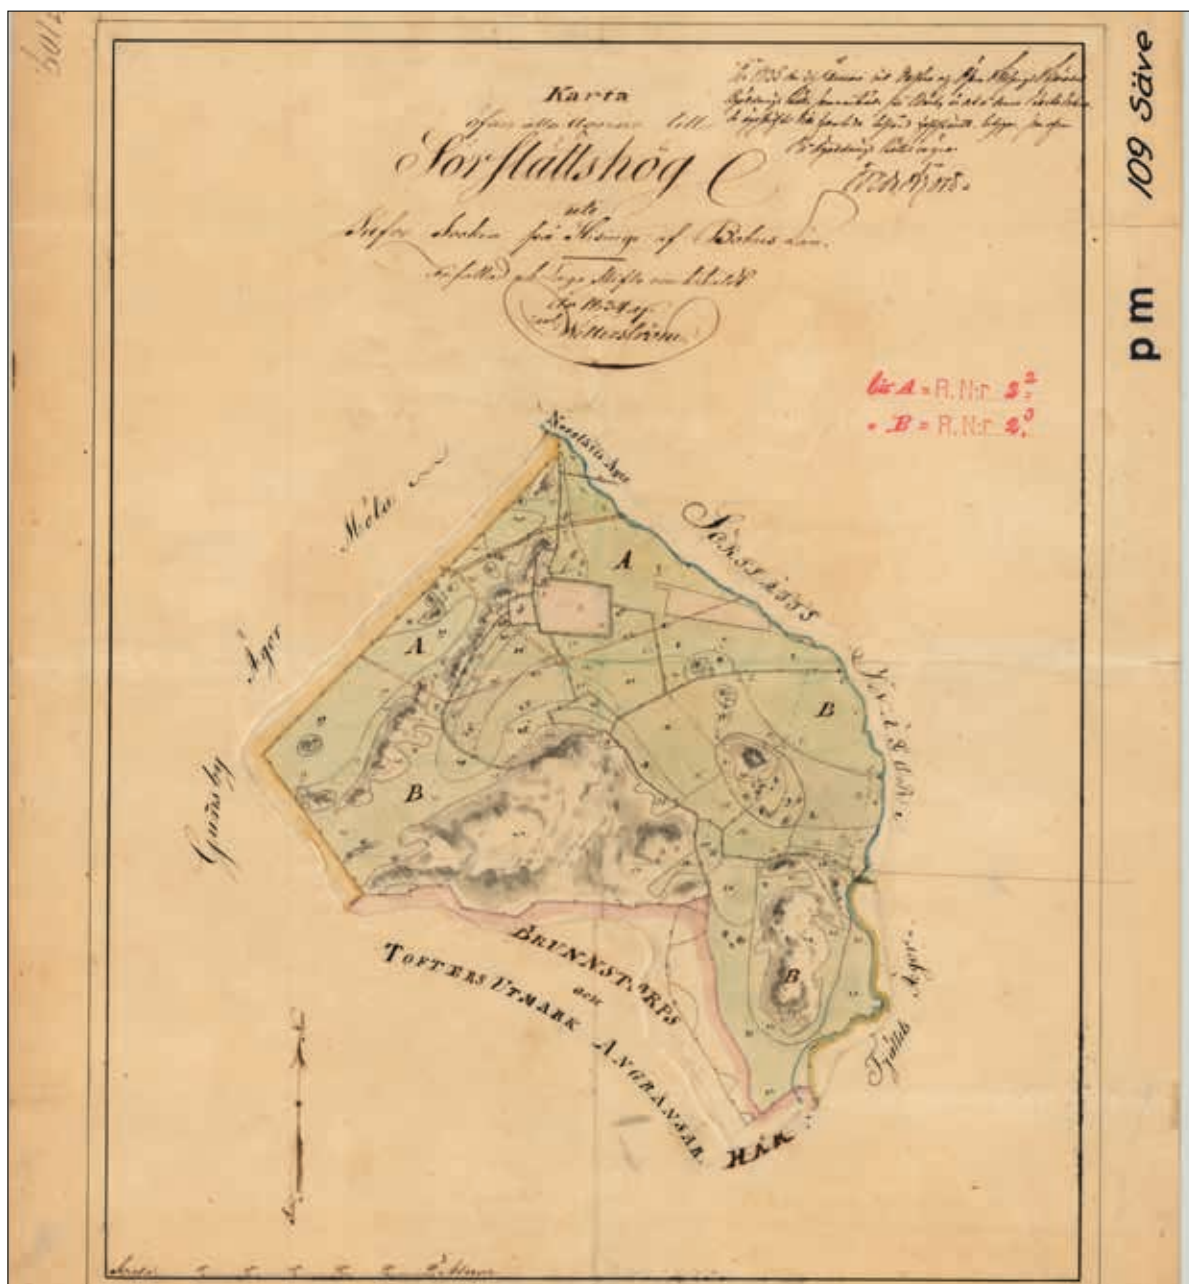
Karta
öfver alla Ägorne till
Sörflättshög
uti
Säfve Socken på Hisinge af Bohus län.
Författad och Lage Ställe om tilldelt
År 1824.
af Wetterström

År 1825 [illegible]
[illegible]
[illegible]
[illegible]
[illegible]

109 Säve

pm

lit A = R. N:r 2$^2$
" B = R. N:r 2$^3$

Norrgårds Ägor

Säfve Ås

A

A

B

B

B

Möla

Ägor

Gunsby

Säfve Kyrkas

Tjärös Ägor

Fjällös Ägor

Brunnstorps
och
Tofters Utmark Angränsar
Här

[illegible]